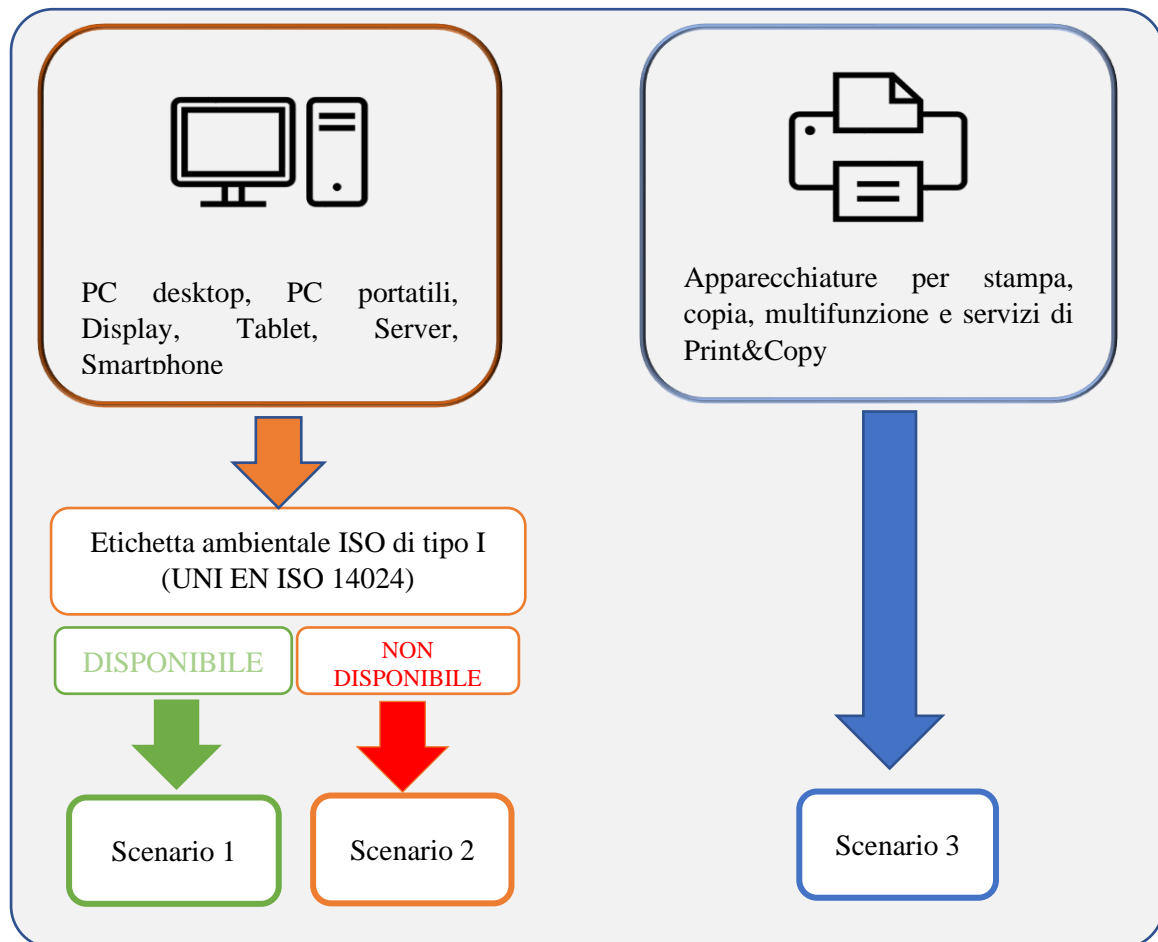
PC desktop, PC portatili, Display, Tablet, Server, Smartphone

Apparecchiature per stampa, copia, multifunzione e servizi di Print&Copy

Etichetta ambientale ISO di tipo I (UNI EN ISO 14024)

DISPONIBILE

NON DISPONIBILE

Scenario 1

Scenario 2

Scenario 3